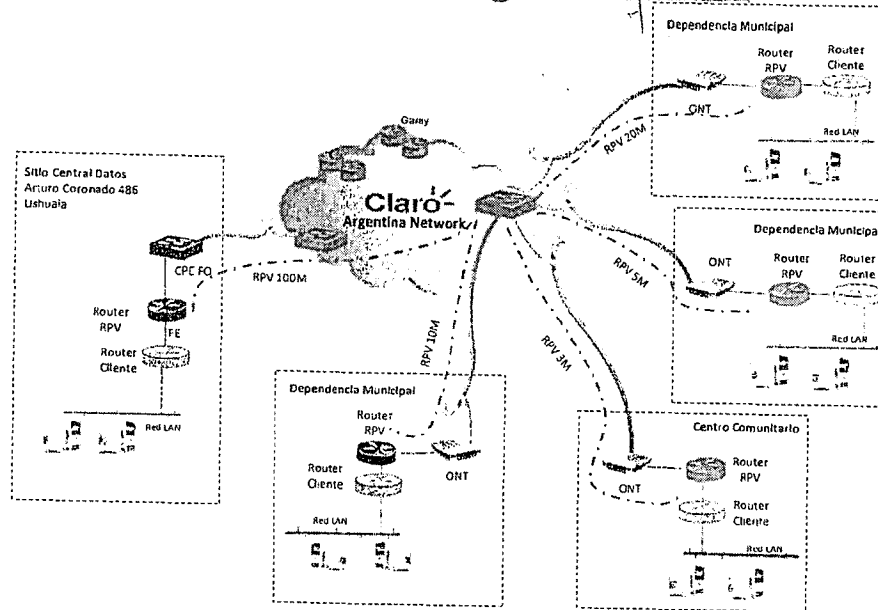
Dependencia Municipal

Router RPV

Router Cliente

ONT

Red LAN

Garay

RPV 20M

Sitio Central Datos
Arturo Coronado 486
Ushuaia

Claro
Argentina Network

CPE FO

RPV 100M

Router RPV

FE

Router Cliente

Red LAN

Dependencia Municipal

ONT

Router RPV

Router Cliente

RPV 5M

Red LAN

RPV 10M

RPV 3M

Dependencia Municipal

Router RPV

Router Cliente

ONT

Red LAN

Centro Comunitario

Router RPV

ONT

Router Cliente

Red LAN